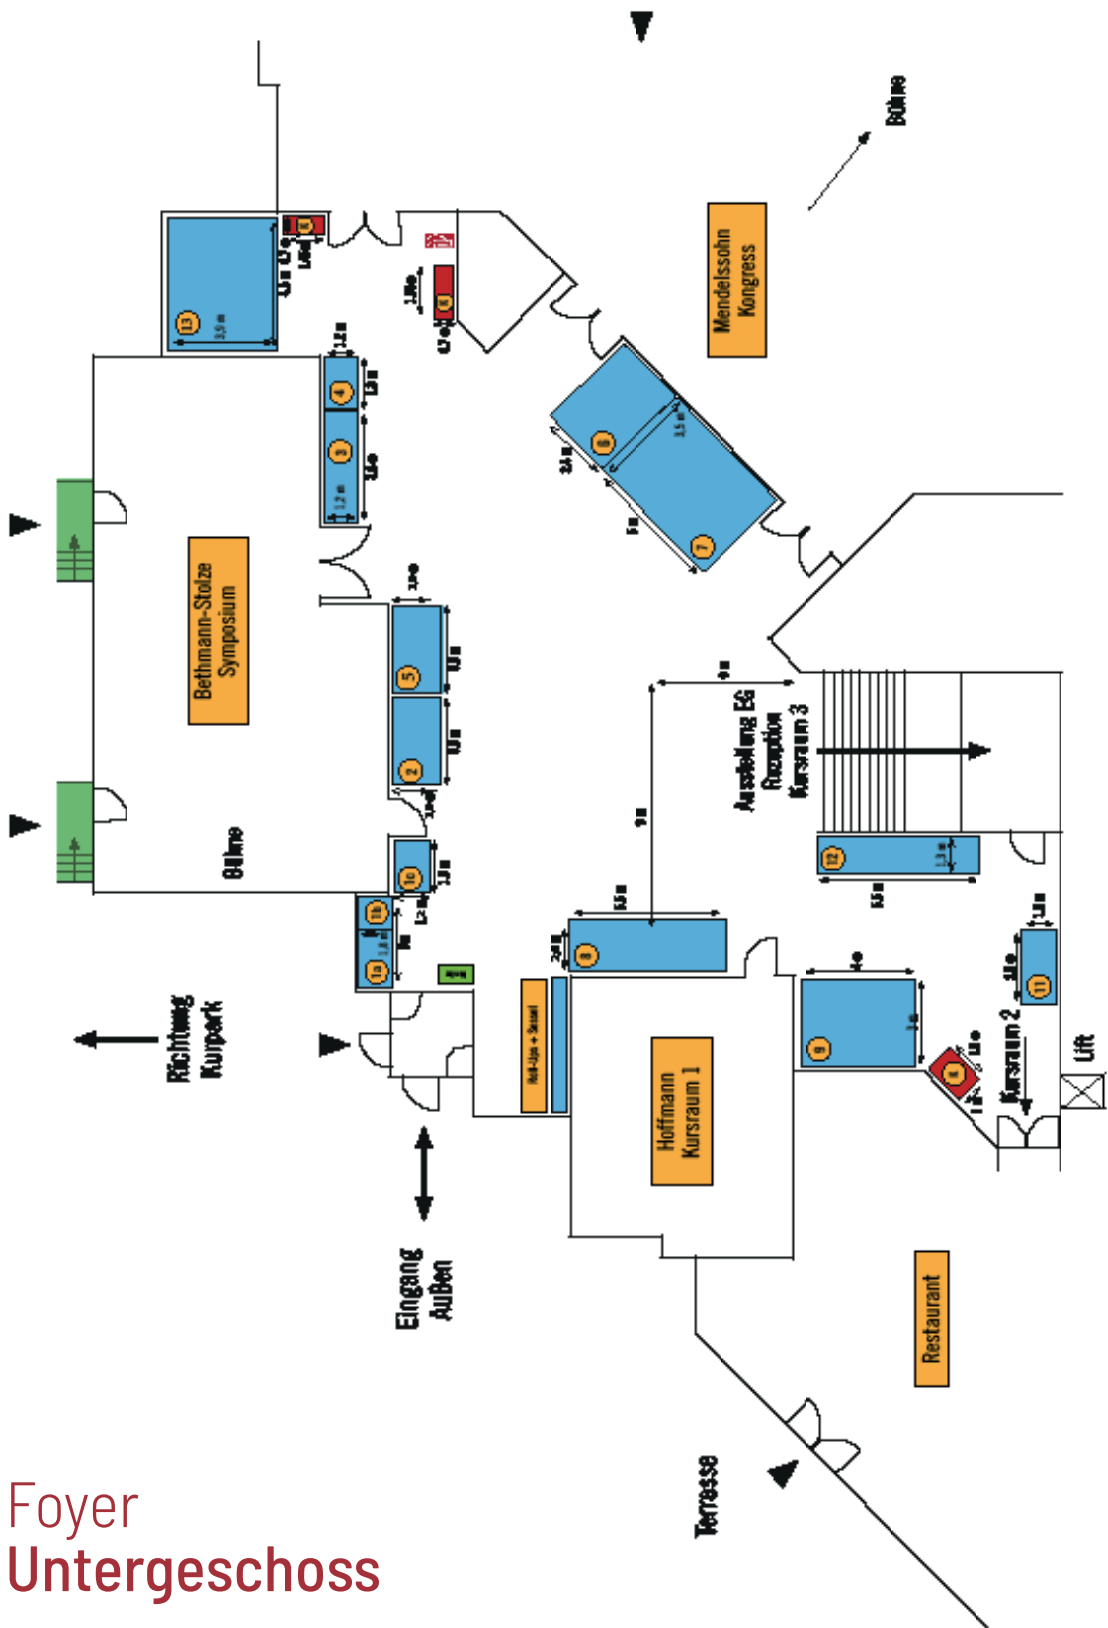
Bühne

Mendelssohn Kongress

13

4

3

6

7

Bethmann-Stolze Symposium

5

2

Ausstellung EG Rezeption Kursraum 3

12

1c

1b

1a

8

Bühne

Richtung Kurpark

11

9

Kursraum 2

Lift

Hoffmann Kursraum 1

Eingang Außen

Restaurant

Terrasse

Foyer
Untergeschoss